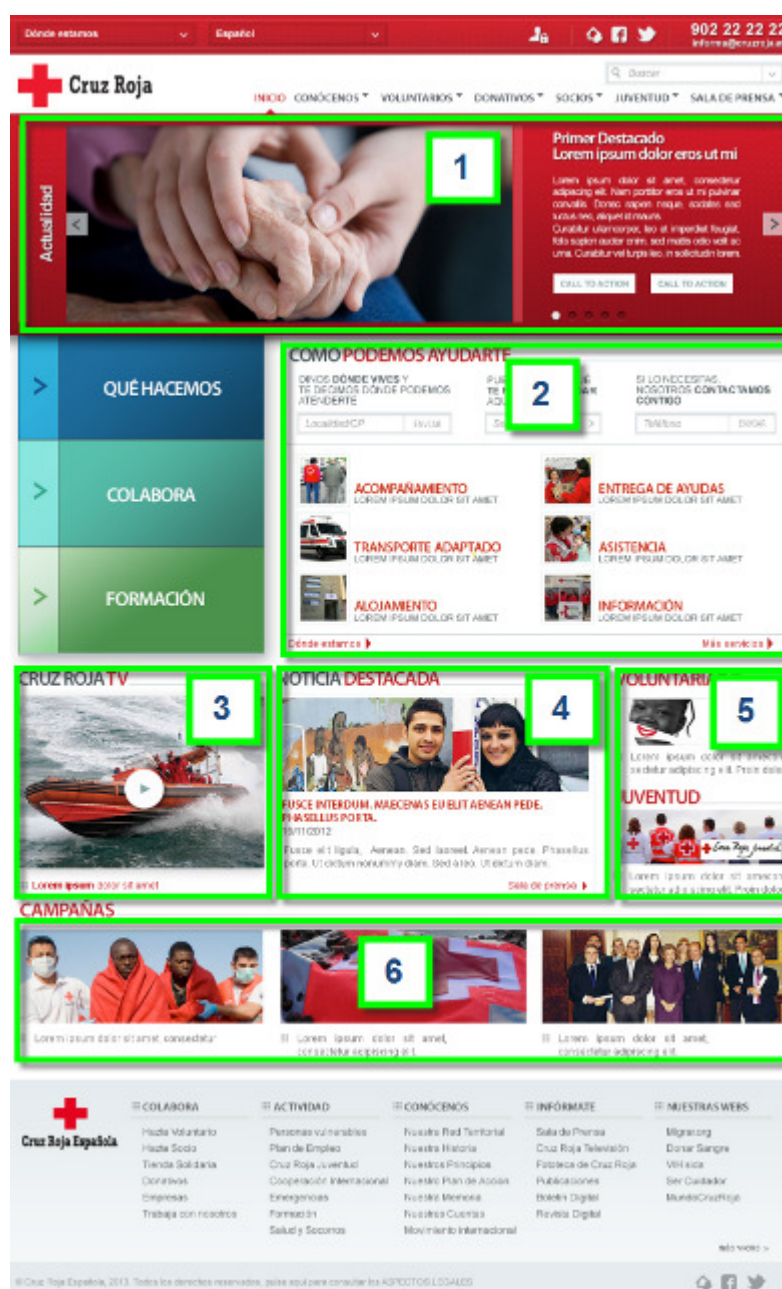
Dónde estamos
Español
902 22 22 2
informa@cruzroja.e

Cruz Roja

Buscar

INICIO CONÓCENOS VOLUNTARIOS DONATIVOS SOCIOS JUVENTUD SALA DE PRENSA

Actualidad

1

Primer Destacado
Lorem ipsum dolor eros ut mi

Lorem ipsum dolor sit amet, consectetur adipiscing elit. Nam porttitor eros ut mi pulvinar convallis. Donec sapien neque, sodales sed luctus nec, aliquet id mauris. Curabitur ullamcorper, leo at imperdiet feugiat, felis sapien auctor enim, sed mattis odio velit ac urna. Curabitur vel turpis leo, in sollicitudin lorem.

CALL TO ACTION
CALL TO ACTION

QUÉ HACEMOS
COLABORA
FORMACIÓN

COMO PODEMOS AYUDARTE

2

DINOS DÓNDE VIVES Y TE DECIMOS DÓNDE PODEMOS ATENDERTE
Localidad/CP
Enviar

SI LO NECESITAS, NOSOTROS CONTACTAMOS CONTIGO
Teléfono
ENVIAR

ACOMPAÑAMIENTO
LOREM IPSUM DOLOR SIT AMET
ENTREGA DE AYUDAS
LOREM IPSUM DOLOR SIT AMET
TRANSPORTE ADAPTADO
LOREM IPSUM DOLOR SIT AMET
ASISTENCIA
LOREM IPSUM DOLOR SIT AMET
ALOJAMIENTO
LOREM IPSUM DOLOR SIT AMET
INFORMACIÓN
LOREM IPSUM DOLOR SIT AMET

Dónde estamos
Más servicios

CRUZ ROJA TV

3

Lorem ipsum dolor sit amet

NOTICIA DESTACADA

4

FUSCE INTERDUM, MAECENAS EU ELIT AENEAN PEDE. PHASELLUS PORTA.
13/11/2012
Fusce elit ligula, Aenean. Sed laoreet. Aenean pede. Phasellus porta. Ut dictum nonummy libero. Sed a leo. Ut dictum libero.
Sala de prensa

VOLUNTARI

5

Lorem ipsum dolor sit amet, consectetur adipiscing elit. Proin dolo

JUVENTUD

Lorem ipsum dolor sit amet, consectetur adipiscing elit. Proin dolo

CAMPAÑAS

6

Lorem ipsum dolor sit amet, consectetur
Lorem ipsum dolor sit amet, consectetur adipiscing elit.
Lorem ipsum dolor sit amet, consectetur adipiscing elit.

Cruz Roja Española

COLABORA
Hazte Voluntario
Hazte Socio
Tienda Solidaria
Donativos
Empresas
Trabaja con nosotros

ACTIVIDAD
Personas vulnerables
Plan de Empleo
Cruz Roja Juventud
Cooperación Internacional
Emergencias
Formación
Salud y Socorros

CONÓCENOS
Nuestra Red Territorial
Nuestra Historia
Nuestros Principios
Nuestro Plan de Acción
Nuestra Memoria
Nuestras Cuentas
Movimiento Internacional

INFÓRMATE
Sala de Prensa
Cruz Roja Televisión
Fototeca de Cruz Roja
Publicaciones
Boletín Digital
Revista Digital

NUESTRAS WEBS
Migrar.org
Donar Sangre
VIH sida
Ser Cuidador
MundoCruzRoja

ver todo >

© Cruz Roja Española, 2013. Todos los derechos reservados, pulse aquí para consultar los ASPECTOS LEGALES